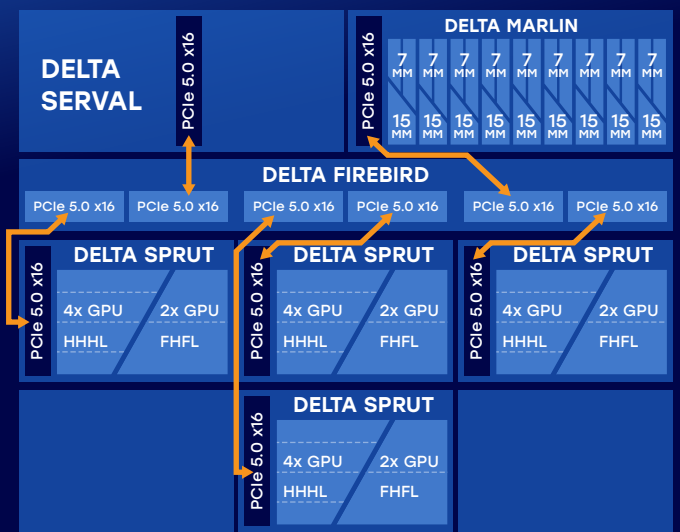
DELTA SERVAL

PCIe 5.0 x16

DELTA MARLIN

PCIe 5.0 x16

7 MM | 7 MM | 7 MM | 7 MM | 7 MM | 7 MM | 7 MM | 7 MM | 7 MM
15 MM | 15 MM | 15 MM | 15 MM | 15 MM | 15 MM | 15 MM | 15 MM | 15 MM

DELTA FIREBIRD

PCIe 5.0 x16 | PCIe 5.0 x16 | PCIe 5.0 x16 | PCIe 5.0 x16 | PCIe 5.0 x16 | PCIe 5.0 x16

DELTA SPRUT
PCIe 5.0 x16
4x GPU HHHL
2x GPU FHFL

DELTA SPRUT
PCIe 5.0 x16
4x GPU HHHL
2x GPU FHFL

DELTA SPRUT
PCIe 5.0 x16
4x GPU HHHL
2x GPU FHFL

DELTA SPRUT
PCIe 5.0 x16
4x GPU HHHL
2x GPU FHFL